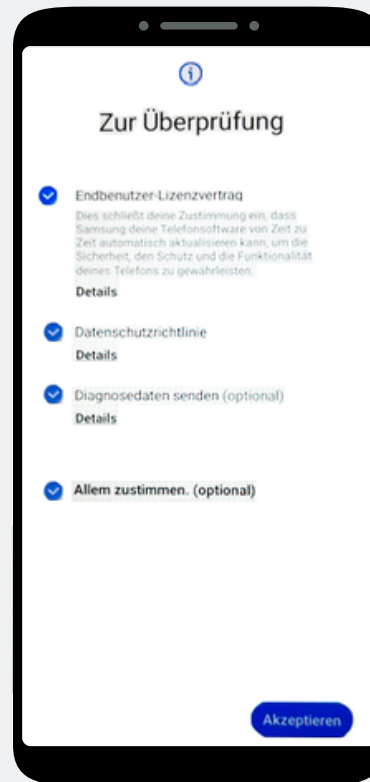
Zur Überprüfung

Endbenutzer-Lizenzvertrag
Dies schließt deine Zustimmung ein, dass Samsung deine Telefonsoftware von Zeit zu Zeit automatisch aktualisieren kann, um die Sicherheit, den Schutz und die Funktionalität deines Telefons zu gewährleisten.
Details

Datenschutzrichtlinie
Details

Diagnosedaten senden (optional)
Details

Allem zustimmen. (optional)

Akzeptieren